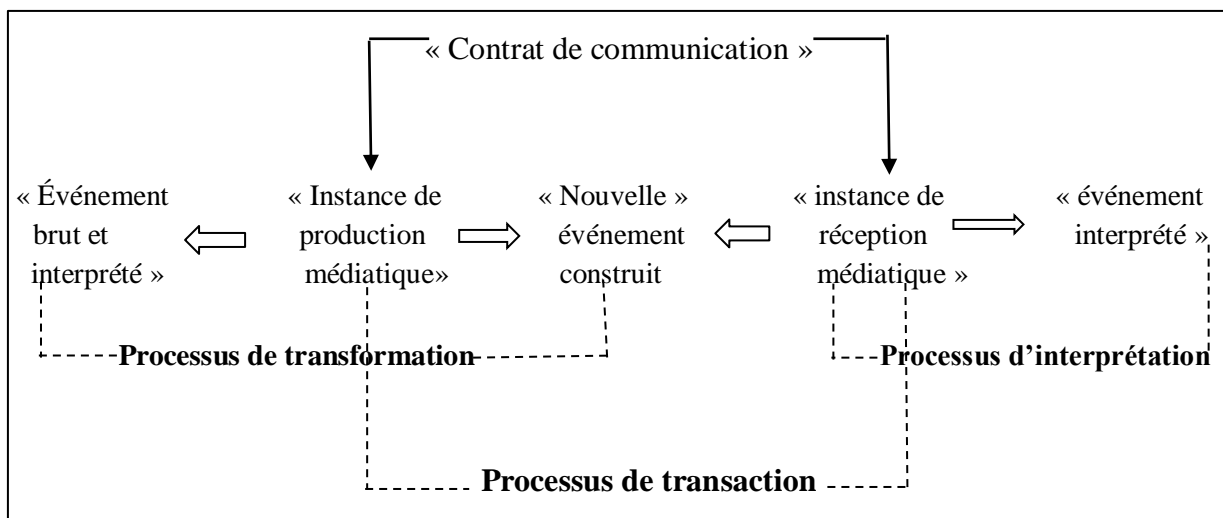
« Contrat de communication »

« Événement brut et interprété »

« Instance de production médiatique»

« Nouvelle » événement construit

« instance de réception médiatique »

« événement interprété »

Processus de transformation

Processus d'interprétation

Processus de transaction